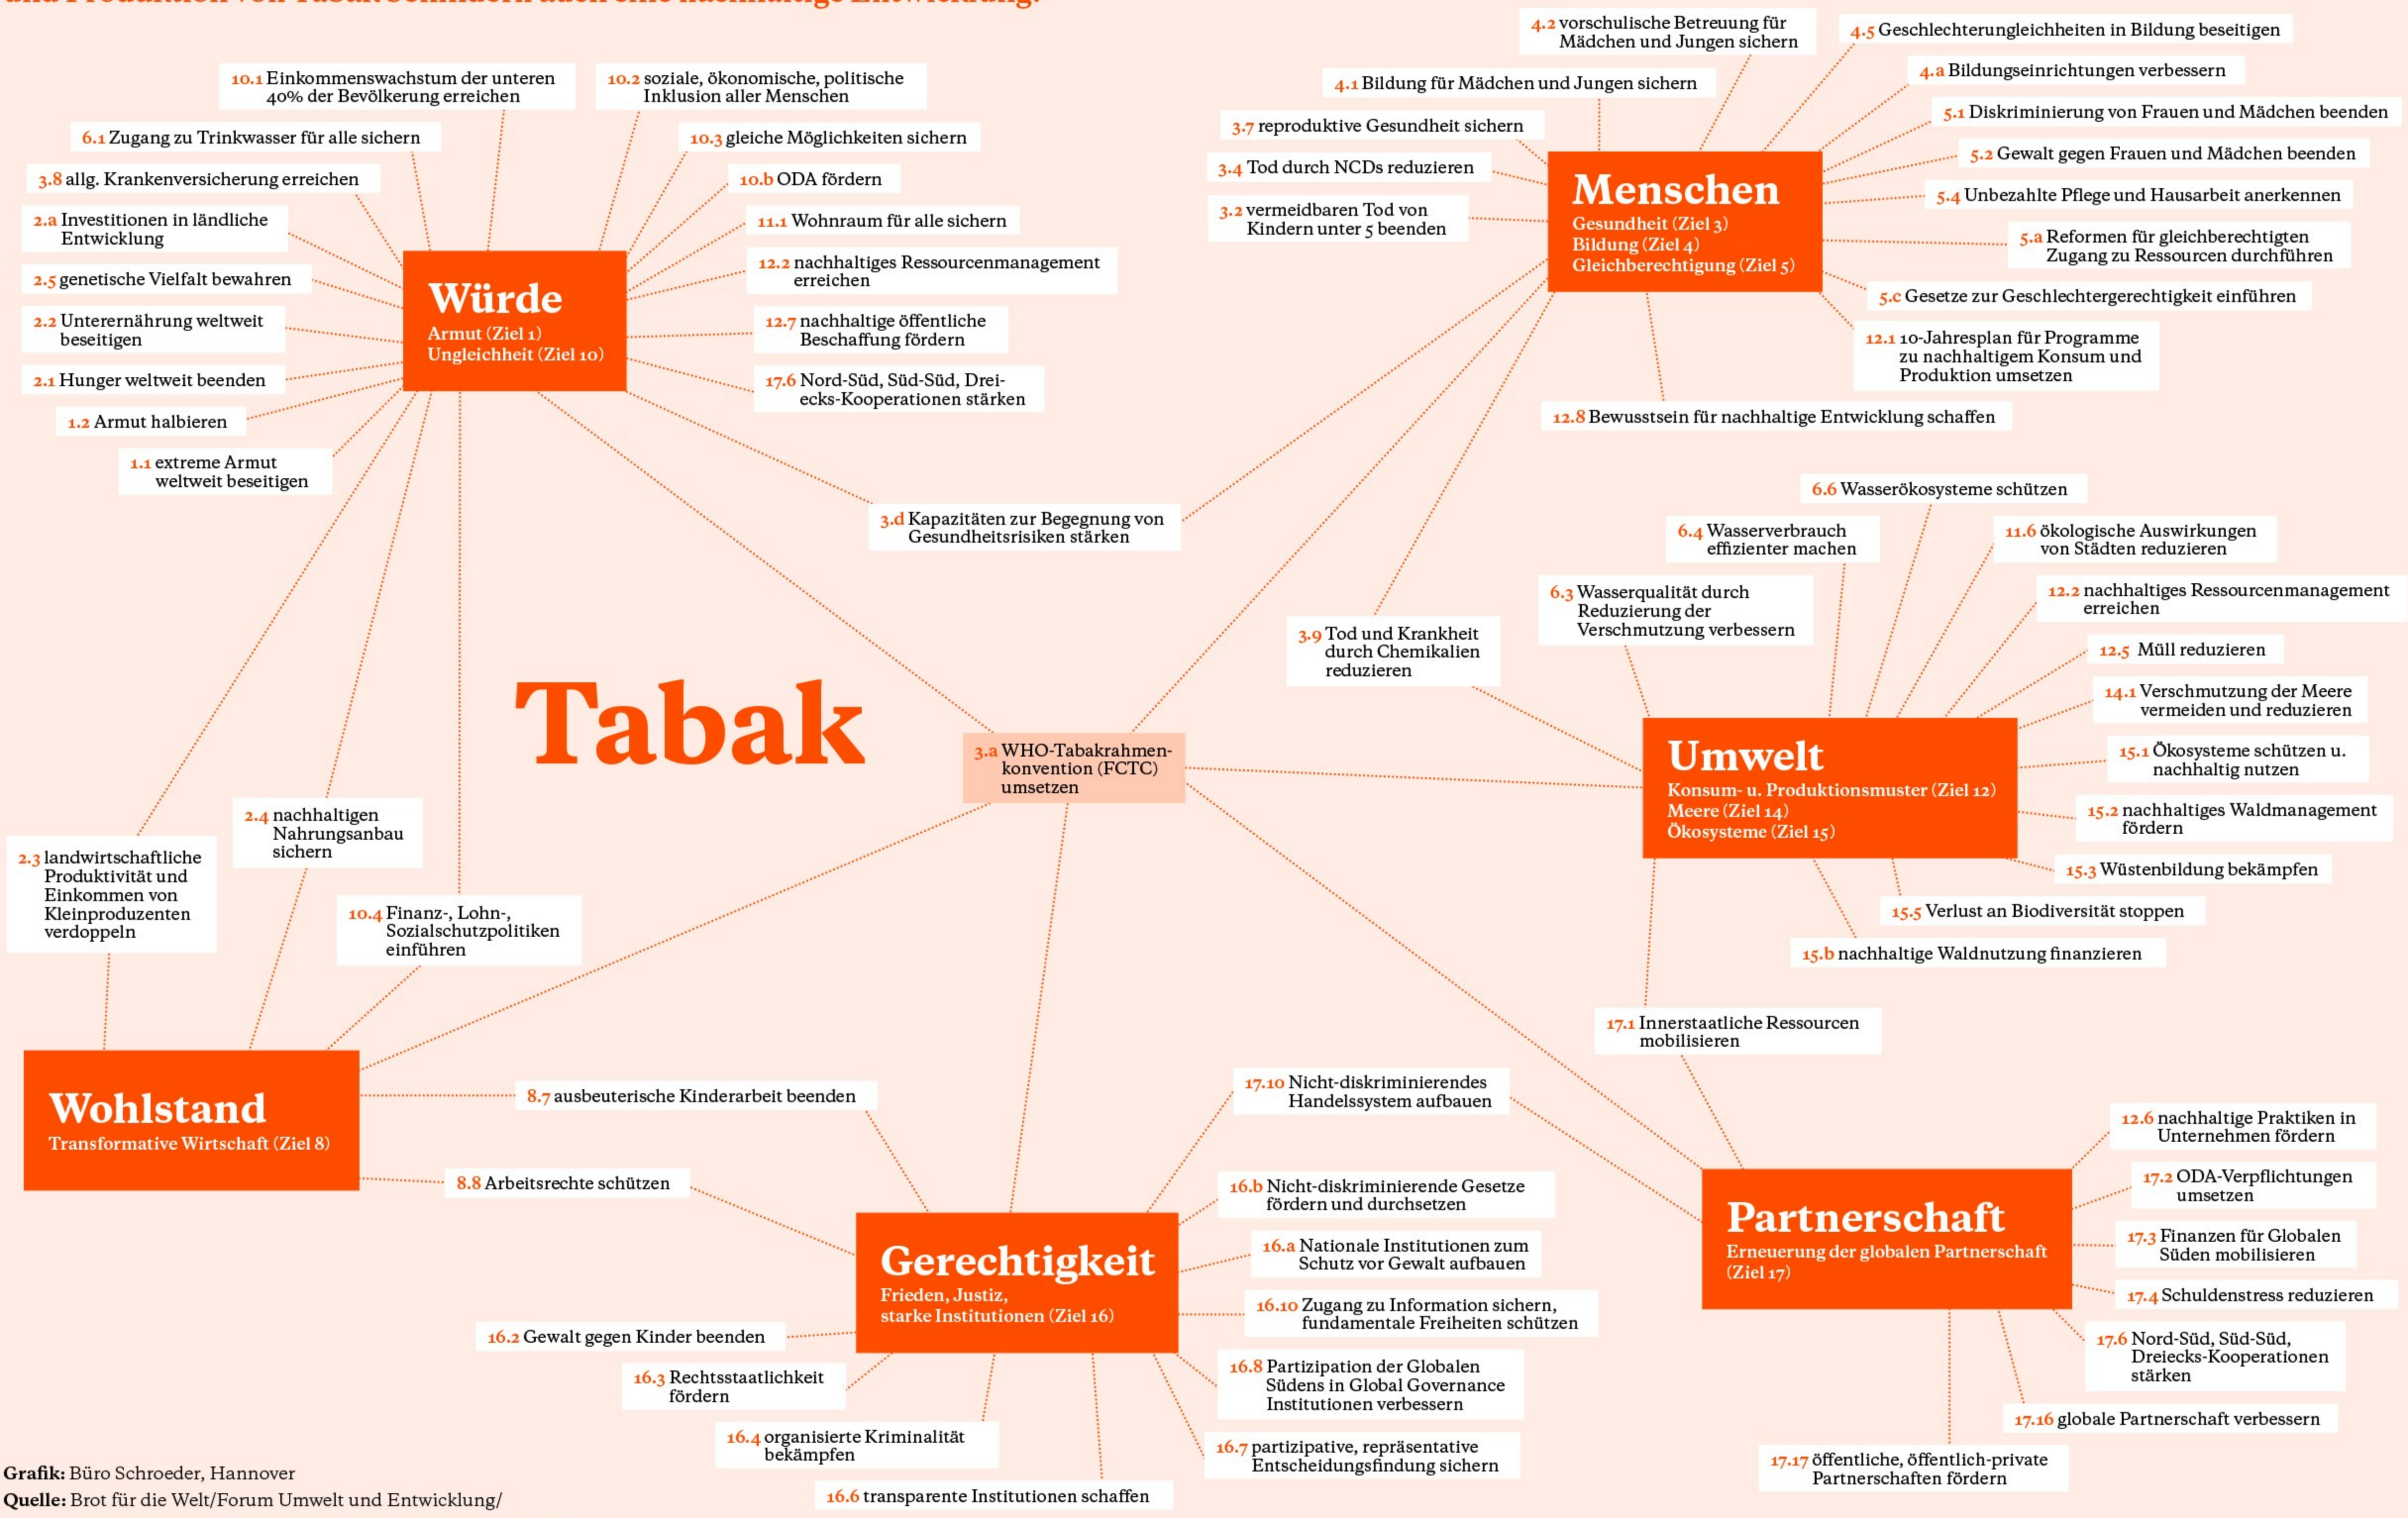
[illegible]

Tabak

3.a WHO-Tabakrahmenkonvention (FCTC) umsetzen

Würde
Armut (Ziel 1)
Ungleichheit (Ziel 10)

10.1 Einkommenswachstum der unteren 40% der Bevölkerung erreichen
10.2 soziale, ökonomische, politische Inklusion aller Menschen
6.1 Zugang zu Trinkwasser für alle sichern
10.3 gleiche Möglichkeiten sichern
3.8 allg. Krankenversicherung erreichen
10.b ODA fördern
2.a Investitionen in ländliche Entwicklung
11.1 Wohnraum für alle sichern
12.2 nachhaltiges Ressourcenmanagement erreichen
2.5 genetische Vielfalt bewahren
2.2 Unterernährung weltweit beseitigen
12.7 nachhaltige öffentliche Beschaffung fördern
2.1 Hunger weltweit beenden
17.6 Nord-Süd, Süd-Süd, Dreiecks-Kooperationen stärken
1.2 Armut halbieren
1.1 extreme Armut weltweit beseitigen
3.d Kapazitäten zur Begegnung von Gesundheitsrisiken stärken

Menschen
Gesundheit (Ziel 3)
Bildung (Ziel 4)
Gleichberechtigung (Ziel 5)

4.2 vorschulische Betreuung für Mädchen und Jungen sichern
4.5 Geschlechterungleichheiten in Bildung beseitigen
4.1 Bildung für Mädchen und Jungen sichern
4.a Bildungseinrichtungen verbessern
3.7 reproduktive Gesundheit sichern
5.1 Diskriminierung von Frauen und Mädchen beenden
3.4 Tod durch NCDs reduzieren
5.2 Gewalt gegen Frauen und Mädchen beenden
3.2 vermeidbaren Tod von Kindern unter 5 beenden
5.4 Unbezahlte Pflege und Hausarbeit anerkennen
5.a Reformen für gleichberechtigten Zugang zu Ressourcen durchführen
5.c Gesetze zur Geschlechtergerechtigkeit einführen
12.1 10-Jahresplan für Programme zu nachhaltigem Konsum und Produktion umsetzen
12.8 Bewusstsein für nachhaltige Entwicklung schaffen

Umwelt
Konsum- u. Produktionsmuster (Ziel 12)
Meere (Ziel 14)
Ökosysteme (Ziel 15)

6.6 Wasserökosysteme schützen
6.4 Wasserverbrauch effizienter machen
11.6 ökologische Auswirkungen von Städten reduzieren
6.3 Wasserqualität durch Reduzierung der Verschmutzung verbessern
12.2 nachhaltiges Ressourcenmanagement erreichen
3.9 Tod und Krankheit durch Chemikalien reduzieren
12.5 Müll reduzieren
14.1 Verschmutzung der Meere vermeiden und reduzieren
15.1 Ökosysteme schützen u. nachhaltig nutzen
15.2 nachhaltiges Waldmanagement fördern
15.3 Wüstenbildung bekämpfen
15.5 Verlust an Biodiversität stoppen
15.b nachhaltige Waldnutzung finanzieren

Wohlstand
Transformative Wirtschaft (Ziel 8)

2.4 nachhaltigen Nahrungsanbau sichern
2.3 landwirtschaftliche Produktivität und Einkommen von Kleinproduzenten verdoppeln
10.4 Finanz-, Lohn-, Sozialschutzpolitiken einführen
8.7 ausbeuterische Kinderarbeit beenden
8.8 Arbeitsrechte schützen

Gerechtigkeit
Frieden, Justiz, starke Institutionen (Ziel 16)

17.10 Nicht-diskriminierendes Handelssystem aufbauen
16.b Nicht-diskriminierende Gesetze fördern und durchsetzen
16.a Nationale Institutionen zum Schutz vor Gewalt aufbauen
16.10 Zugang zu Information sichern, fundamentale Freiheiten schützen
16.2 Gewalt gegen Kinder beenden
16.3 Rechtsstaatlichkeit fördern
16.8 Partizipation der Globalen Südens in Global Governance Institutionen verbessern
16.4 organisierte Kriminalität bekämpfen
16.7 partizipative, repräsentative Entscheidungsfindung sichern
16.6 transparente Institutionen schaffen

Partnerschaft
Erneuerung der globalen Partnerschaft (Ziel 17)

17.1 Innerstaatliche Ressourcen mobilisieren
12.6 nachhaltige Praktiken in Unternehmen fördern
17.2 ODA-Verpflichtungen umsetzen
17.3 Finanzen für Globalen Süden mobilisieren
17.4 Schuldenstress reduzieren
17.6 Nord-Süd, Süd-Süd, Dreiecks-Kooperationen stärken
17.16 globale Partnerschaft verbessern
17.17 öffentliche, öffentlich-private Partnerschaften fördern

Grafik: Büro Schroeder, Hannover
Quelle: Brot für die Welt/Forum Umwelt und Entwicklung/